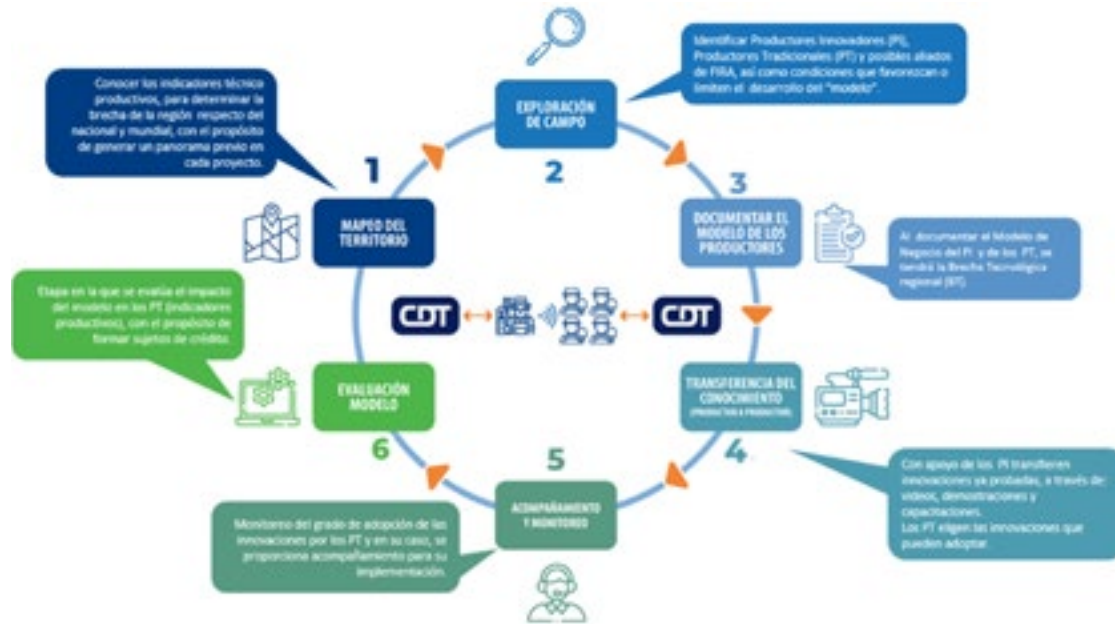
Conocer los indicadores técnico productivos, para determinar la brecha de la región respecto del nacional y mundial, con el propósito de generar un panorama previo en cada proyecto.

1

MAPEO DEL TERRITORIO

EXPLORACIÓN DE CAMPO

2

Identificar Productores Innovadores (PI), Productores Tradicionales (PT) y posibles aliados de FIRA, así como condiciones que favorezcan o limiten el desarrollo del "modelo".

3

DOCUMENTAR EL MODELO DE LOS PRODUCTORES

Al documentar el Modelo de Negocio del PI y de los PT, se tendrá la Brecha Tecnológica regional (BT).

CDT

CDT

Etapa en la que se evalúa el impacto del modelo en los PT (indicadores productivos), con el propósito de formar sujetos de crédito.

EVALUACIÓN MODELO

6

TRANSFERENCIA DEL CONOCIMIENTO (PRODUCTOR A PRODUCTOR)

4

Con apoyo de los PI transfieren innovaciones ya probadas, a través de: videos, demostraciones y capacitaciones.
Los PT eligen las innovaciones que pueden adoptar.

5

ACOMPAÑAMIENTO Y MONITOREO

Monitoreo del grado de adopción de las innovaciones por los PT y en su caso, se proporciona acompañamiento para su implementación.